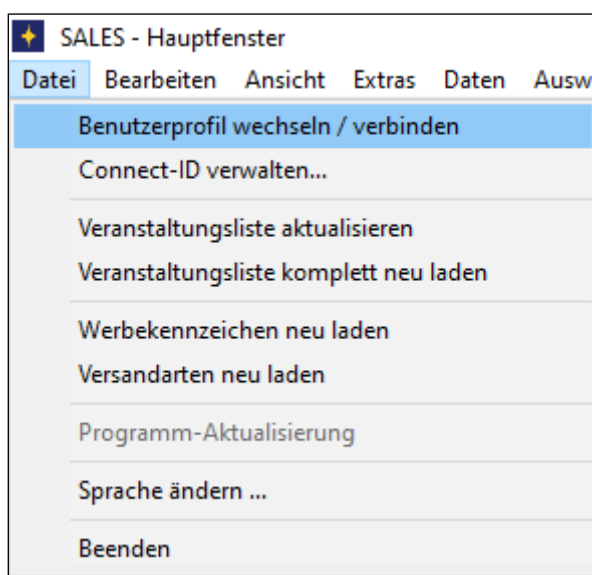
SALES - Hauptfenster

Datei Bearbeiten Ansicht Extras Daten Ausw

Benutzerprofil wechseln / verbinden
Connect-ID verwalten...

Veranstaltungsliste aktualisieren
Veranstaltungsliste komplett neu laden

Werbekennzeichen neu laden
Versandarten neu laden

Programm-Aktualisierung

Sprache ändern ...

Beenden